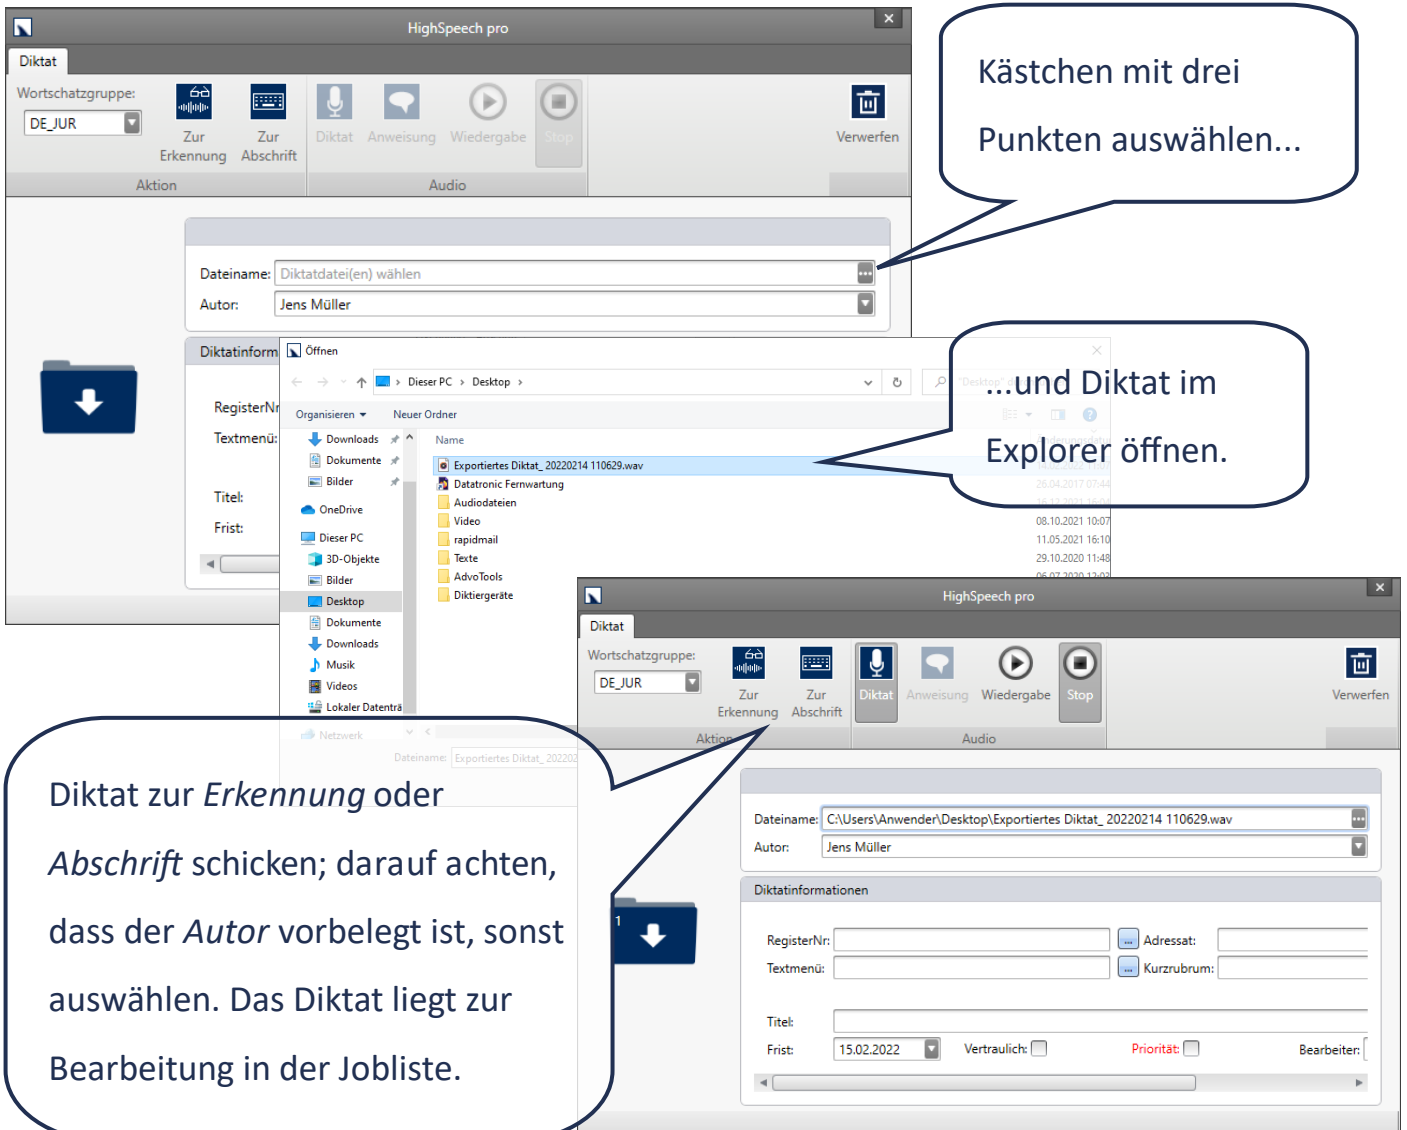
HighSpeech pro

Diktat

Wortschatzgruppe:

DE_JUR

Zur Erkennung

Zur Abschrift

Diktat

Anweisung

Wiedergabe

Stop

Verwerfen

Aktion

Audio

Kästchen mit drei Punkten auswählen...

Dateiname: Diktatdatei(en) wählen

Autor: Jens Müller

Diktatinform

RegisterNr

Textmenü:

Titel:

Frist:

Öffnen

Dieser PC › Desktop ›

Organisieren ▾ Neuer Ordner

Downloads

Dokumente

Bilder

OneDrive

Dieser PC

3D-Objekte

Bilder

Desktop

Dokumente

Downloads

Musik

Videos

Lokaler Datenträ

Netzwerk

Name

Exportiertes Diktat_ 20220214 110629.wav

Datatronic Fernwartung

Audiodateien

Video

rapidmail

Texte

AdvoTools

Diktiergeräte

26.04.2017 07:44

08.10.2021 10:07

11.05.2021 16:10

29.10.2020 11:48

Dateiname: Exportiertes Diktat_ 20220

...und Diktat im Explorer öffnen.

HighSpeech pro

Diktat

Wortschatzgruppe:

DE_JUR

Zur Erkennung

Zur Abschrift

Diktat

Anweisung

Wiedergabe

Stop

Verwerfen

Aktion

Audio

Dateiname: C:\Users\Anwender\Desktop\Exportiertes Diktat_ 20220214 110629.wav

Autor: Jens Müller

Diktatinformationen

RegisterNr:

Adressat:

Textmenü:

Kurzrubrum:

Titel:

Frist: 15.02.2022

Vertraulich:

Priorität:

Bearbeiter:

1

Diktat zur *Erkennung* oder *Abschrift* schicken; darauf achten, dass der *Autor* vorbelegt ist, sonst auswählen. Das Diktat liegt zur Bearbeitung in der Jobliste.